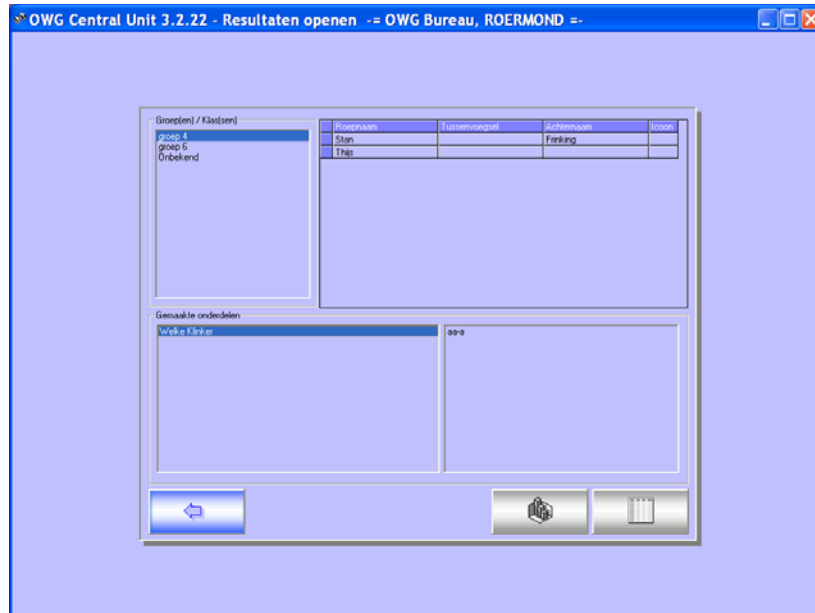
OWG Central Unit 3.2.22 - Resultaten openen -= OWG Bureau, ROERMOND =-

Groep(en) / Klas(sen)

groep 4
groep 6
Onbekend

| Roepnaam | Tussenvoegsel | Achternaam | Icoon |
|---|---|---|---|
| Stan | | Fenking | |
| Thijs | | | |

Gemaakte onderdelen

Welke Klinker

aa-a